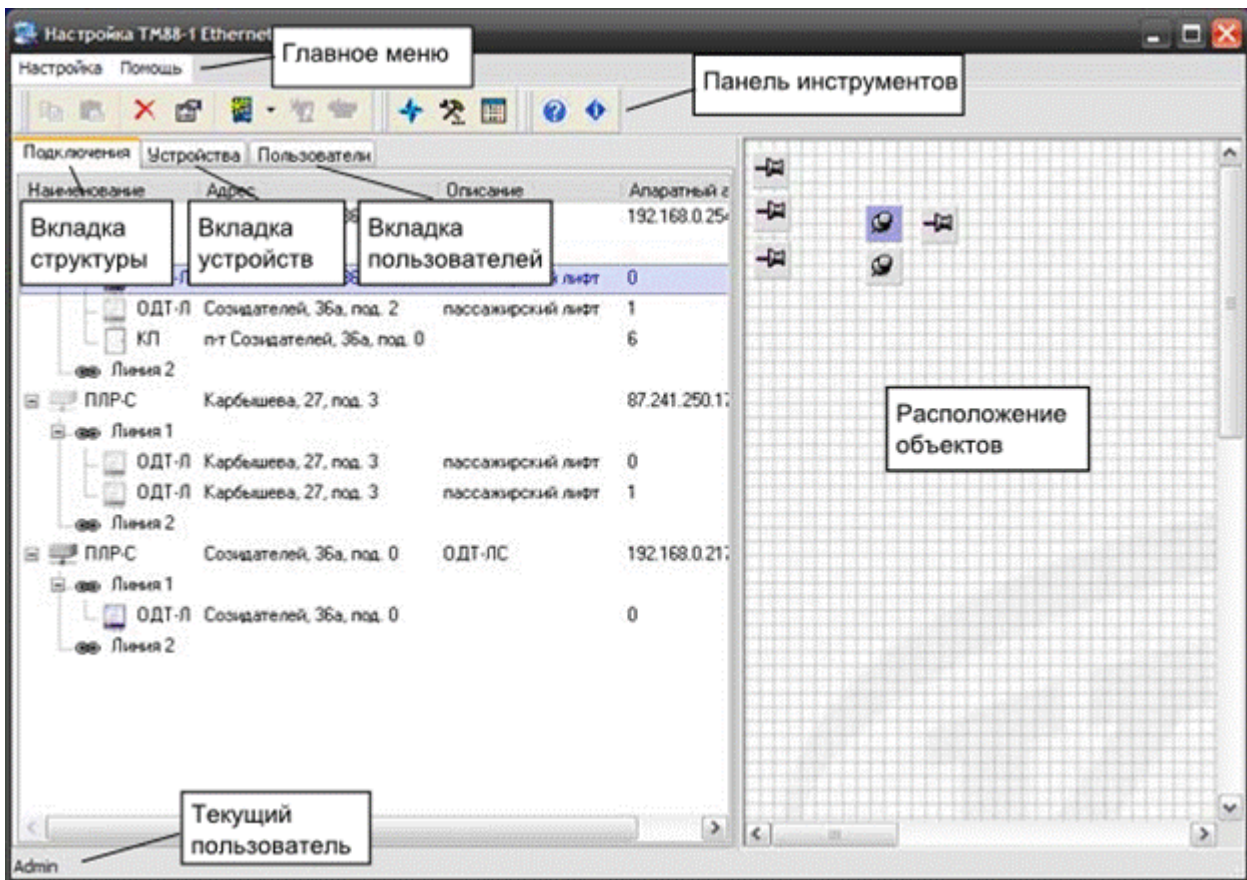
Настройка ТМ88-1 Ethernet

Главное меню

Настройка Помощь

Панель инструментов

Подключения Устройства Пользователи

Наименование Адрес Описание Апаратный а

Вкладка структуры

Вкладка устройств

Вкладка пользователей

192.168.0.254

лифт 0

ОДТ-Л Созидателей, 36а, под. 2 пассажирский лифт 1

КЛ п-т Созидателей, 36а, под. 0 6

Линия 2

ПЛР-С Карбышева, 27, под. 3 87.241.250.17

Линия 1

ОДТ-Л Карбышева, 27, под. 3 пассажирский лифт 0

ОДТ-Л Карбышева, 27, под. 3 пассажирский лифт 1

Линия 2

ПЛР-С Созидателей, 36а, под. 0 ОДТ-ЛС 192.168.0.217

Линия 1

ОДТ-Л Созидателей, 36а, под. 0 0

Линия 2

Расположение объектов

Текущий пользователь

Admin